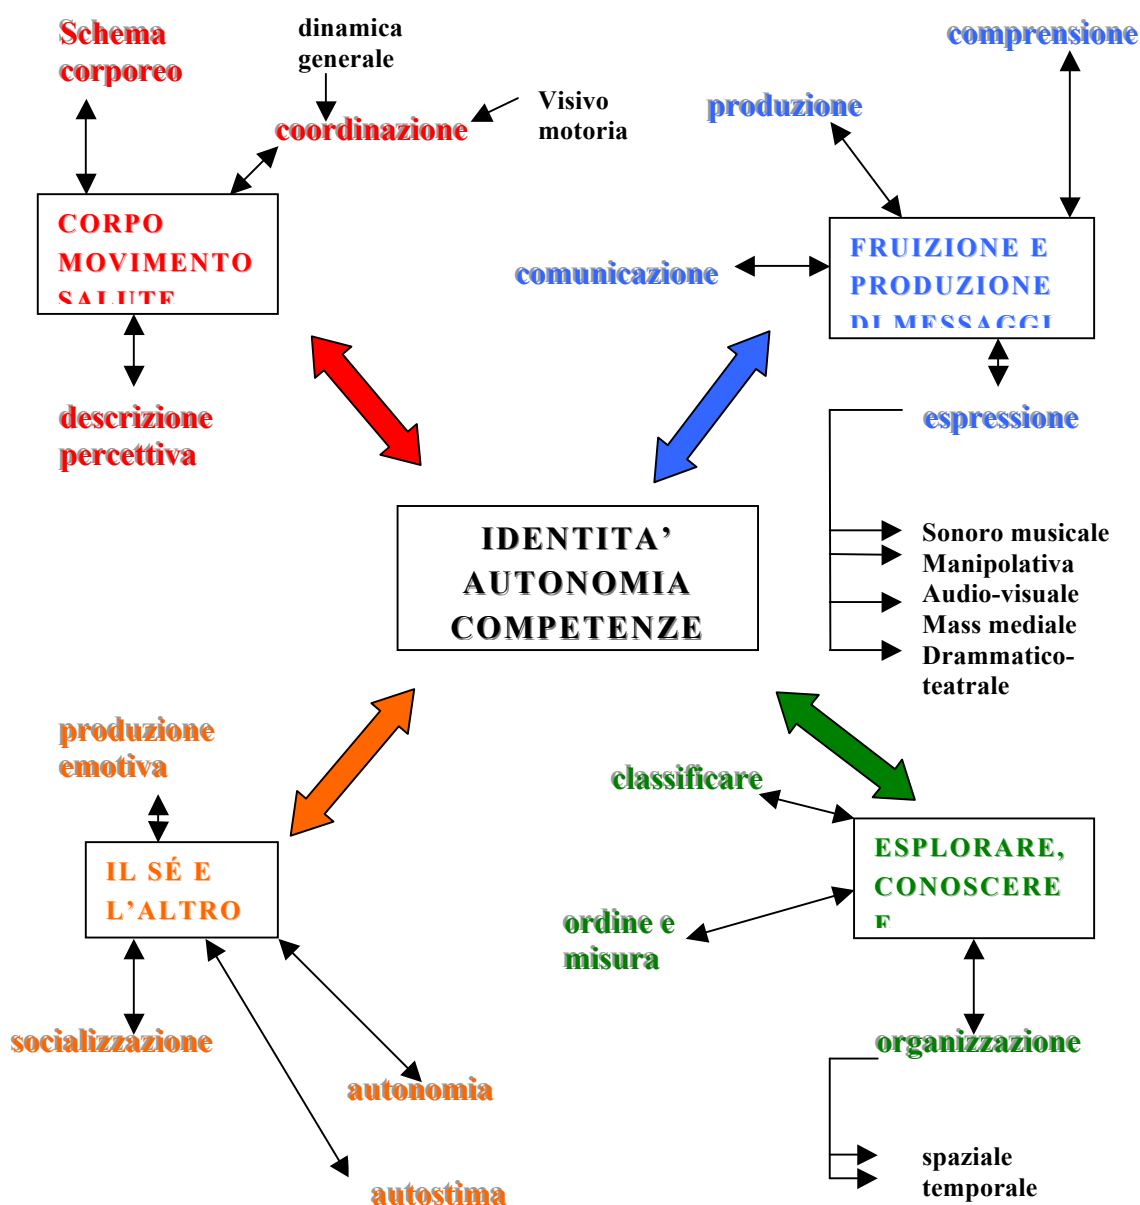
Schema corporeo

dinamica generale

coordinazione

Visivo motoria

comprensione

produzione

CORPO MOVIMENTO SALUTE

comunicazione

FRUIZIONE E PRODUZIONE DI MESSAGGI

descrizione percettiva

espressione

IDENTITA'
AUTONOMIA
COMPETENZE

Sonoro musicale
Manipolativa
Audio-visuale
Mass mediale
Drammatico-teatrale

produzione emotiva

classificare

IL SÉ E L'ALTRO

ESPLORARE, CONOSCERE E

ordine e misura

socializzazione

organizzazione

autonomia

spaziale
temporale

autostima